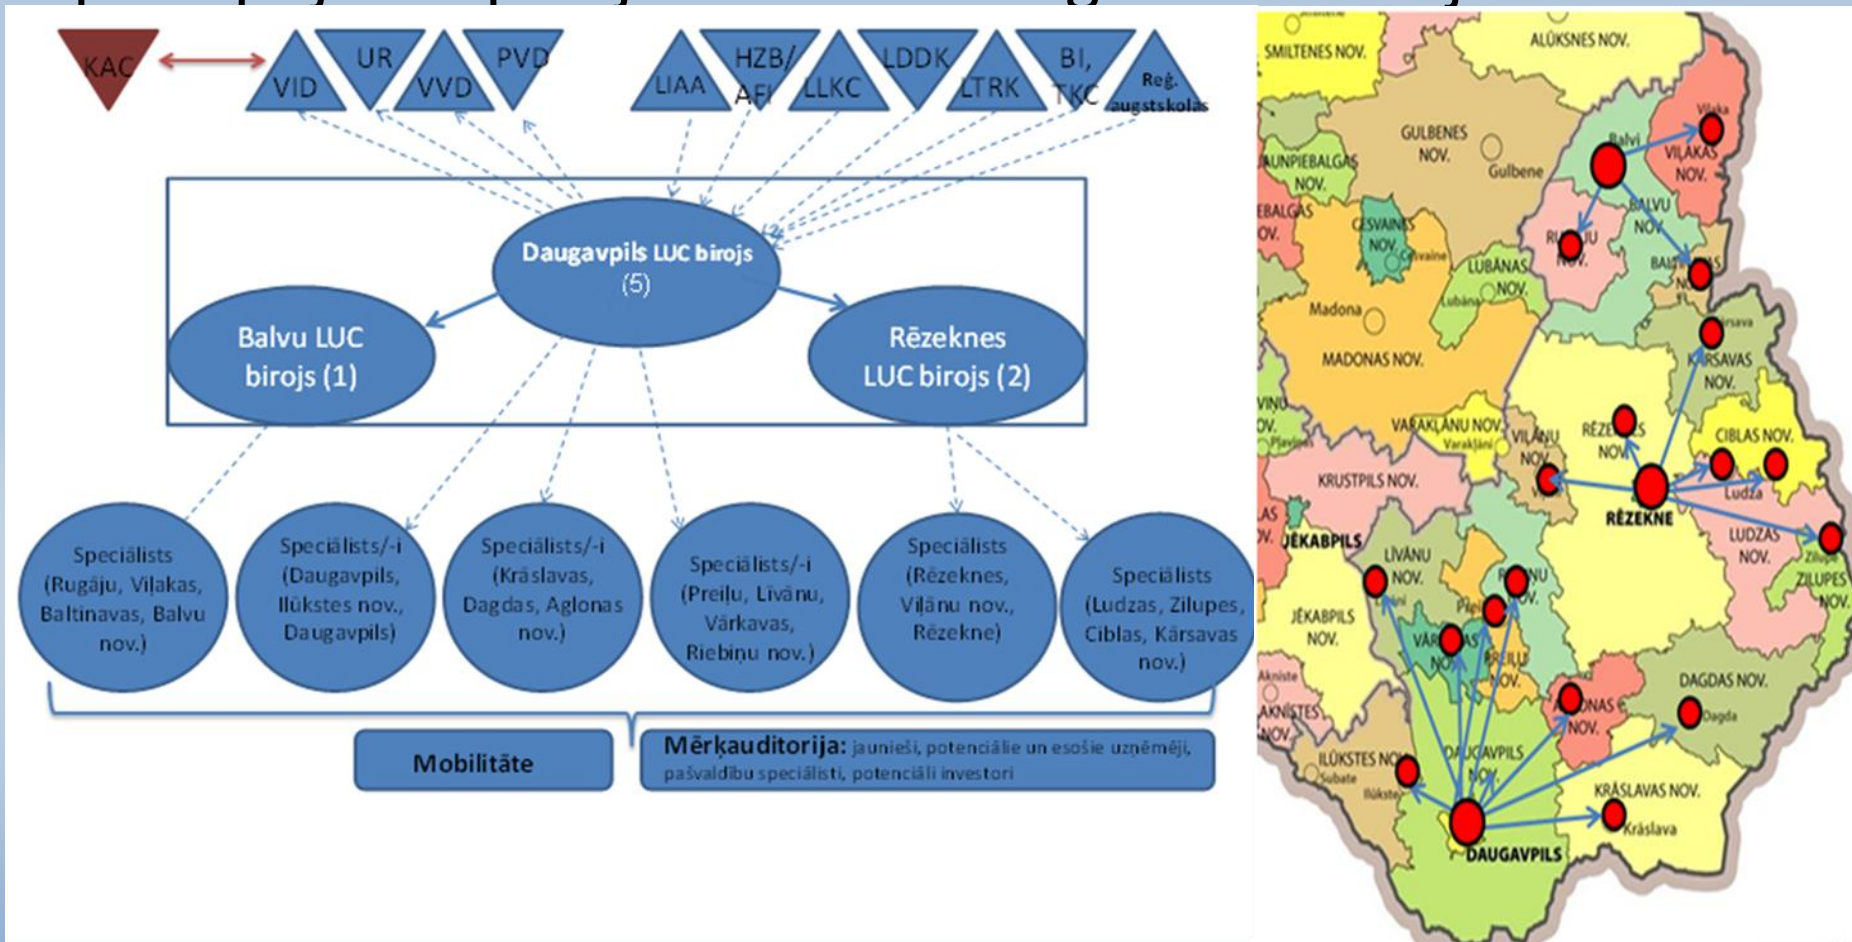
KAC
VID
UR
VVD
PVD
LIAA
HZB/AFI
LLKC
LDDK
LTRK
BI, TKC
Reģ. augstskolas

Daugavpils LUC birojs (5)
Balvu LUC birojs (1)
Rēzeknes LUC birojs (2)

Speciālists (Rugāju, Viļakas, Baltinavas, Balvu nov.)
Speciālists/-i (Daugavpils, Ilūkstes nov., Daugavpils)
Speciālists/-i (Krāslavas, Dagdas, Aglonas nov.)
Speciālists/-i (Preiļu, Līvānu, Vārkavas, Riebiņu nov.)
Speciālists (Rēzeknes, Viļānu nov., Rēzekne)
Speciālists (Ludzas, Zilupes, Ciblas, Kārsavas nov.)

Mobilitāte
Mērķauditorija: jaunieši, potenciālie un esošie uzņēmēji, pašvaldību speciālisti, potenciāli investori

SMILTENES NOV.
ALŪKSNES NOV.
GULBENES NOV.
Gulbene
JAUNPIEBALGAS NOV.
EBALGAS OV.
CESVAINES NOV.
Cesvaine
Balvi
VIĻAKAS NOV.
Viļaka
BALVU NOV.
RUGĀJU NOV.
LUBĀNAS NOV.
Lubāna
BALTINAVAS NOV.
Madona
MADONAS NOV.
Kārsava
KĀRSAVAS NOV.
VARAKĻĀNU NOV.
Varakļāni
VIĻĀNU NOV.
RĒZEKNES NOV.
CIBLAS NOV.
VIĻU OV.
Pļaviņas
KRUSTPILS NOV.
Ludza
RĒZEKNE
JĒKABPILS
LUDZAS NOV.
Zilupe
ZILUPES NOV.
LĪVĀNU NOV.
RIEBIŅU NOV.
JĒKABPILS NOV.
VĀRKAVAS NOV.
Preiļi
PREIĻU NOV.
Aknīste
AKNĪSTES NOV.
AGLONAS NOV.
DAGDAS NOV.
Dagda
ILŪKSTES NOV.
Subate
Ilūkste
DAUGAVPILS NOV.
KRĀSLAVAS NOV.
Krāslava
DAUGAVPILS